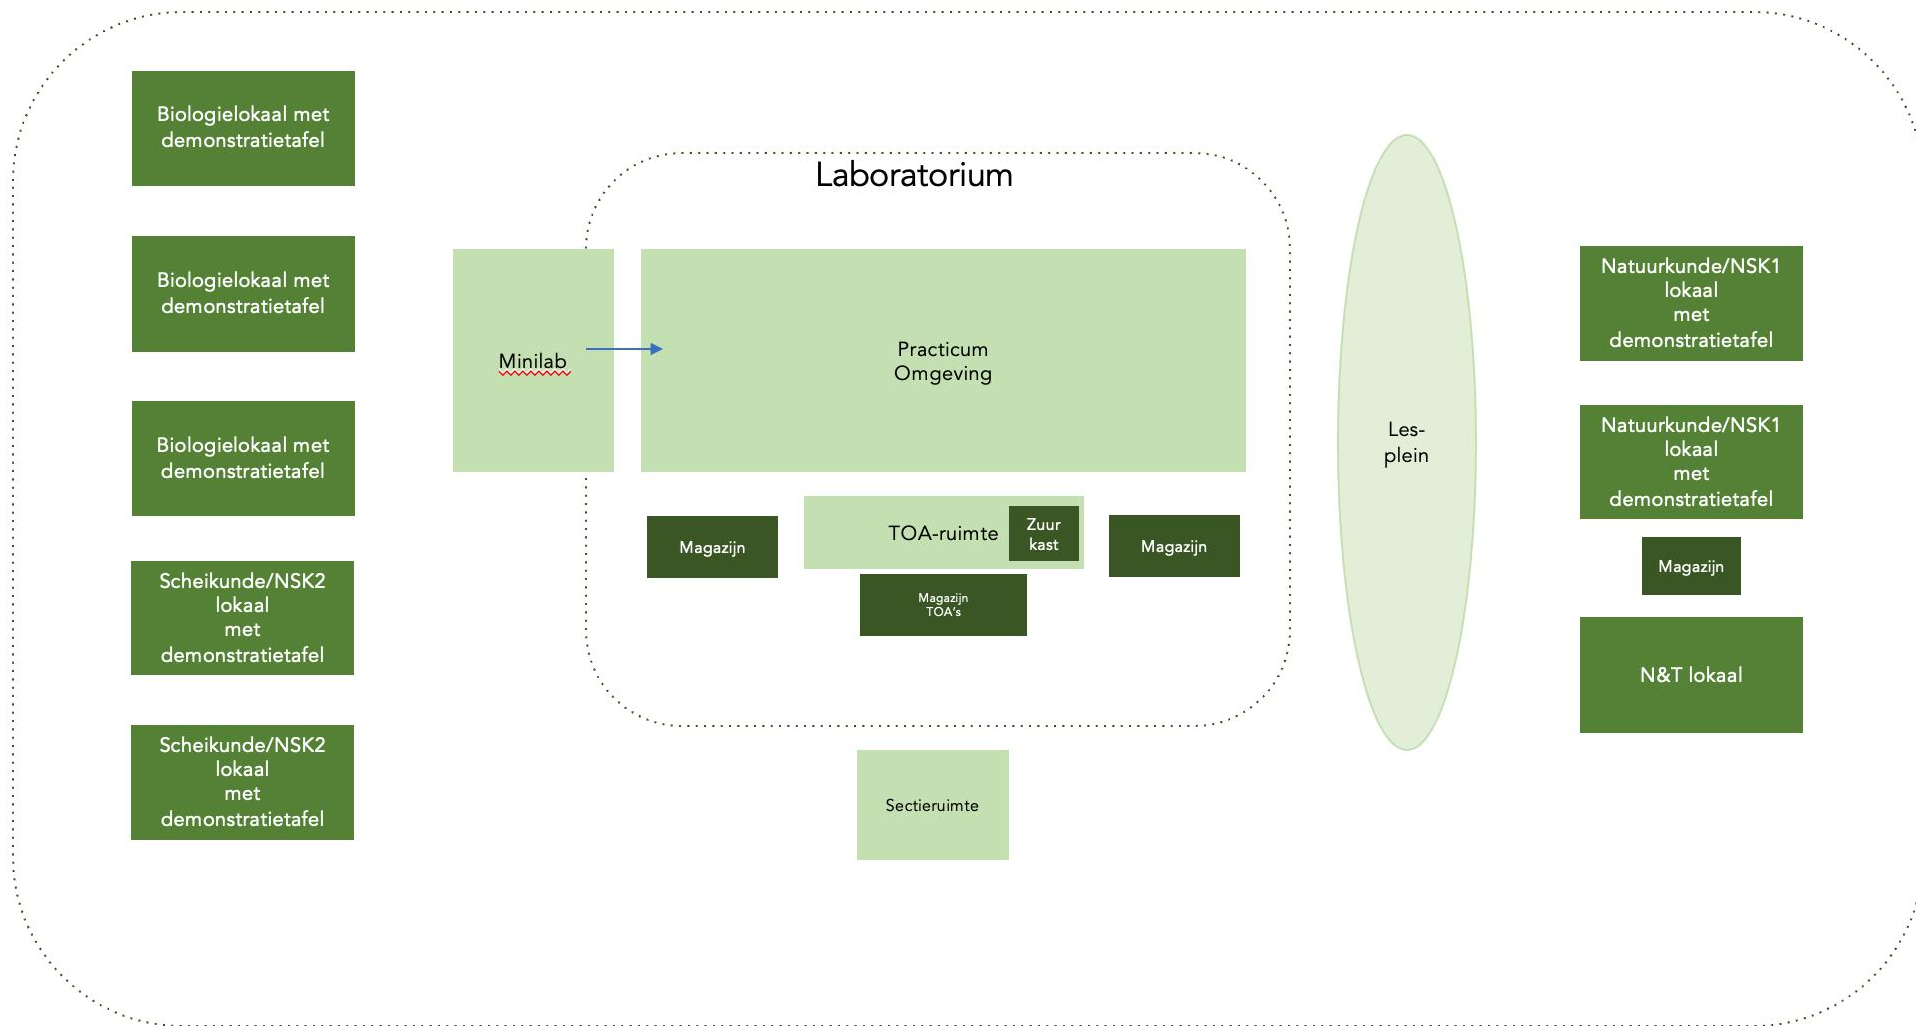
Biologielokaal met demonstratietafel

Biologielokaal met demonstratietafel

Biologielokaal met demonstratietafel

Scheikunde/NSK2 lokaal met demonstratietafel

Scheikunde/NSK2 lokaal met demonstratietafel

Laboratorium

Minilab

Practicum Omgeving

Magazijn

TOA-ruimte

Zuur kast

Magazijn

Magazijn TOA's

Sectieruimte

Les-plein

Natuurkunde/NSK1 lokaal met demonstratietafel

Natuurkunde/NSK1 lokaal met demonstratietafel

Magazijn

N&T lokaal